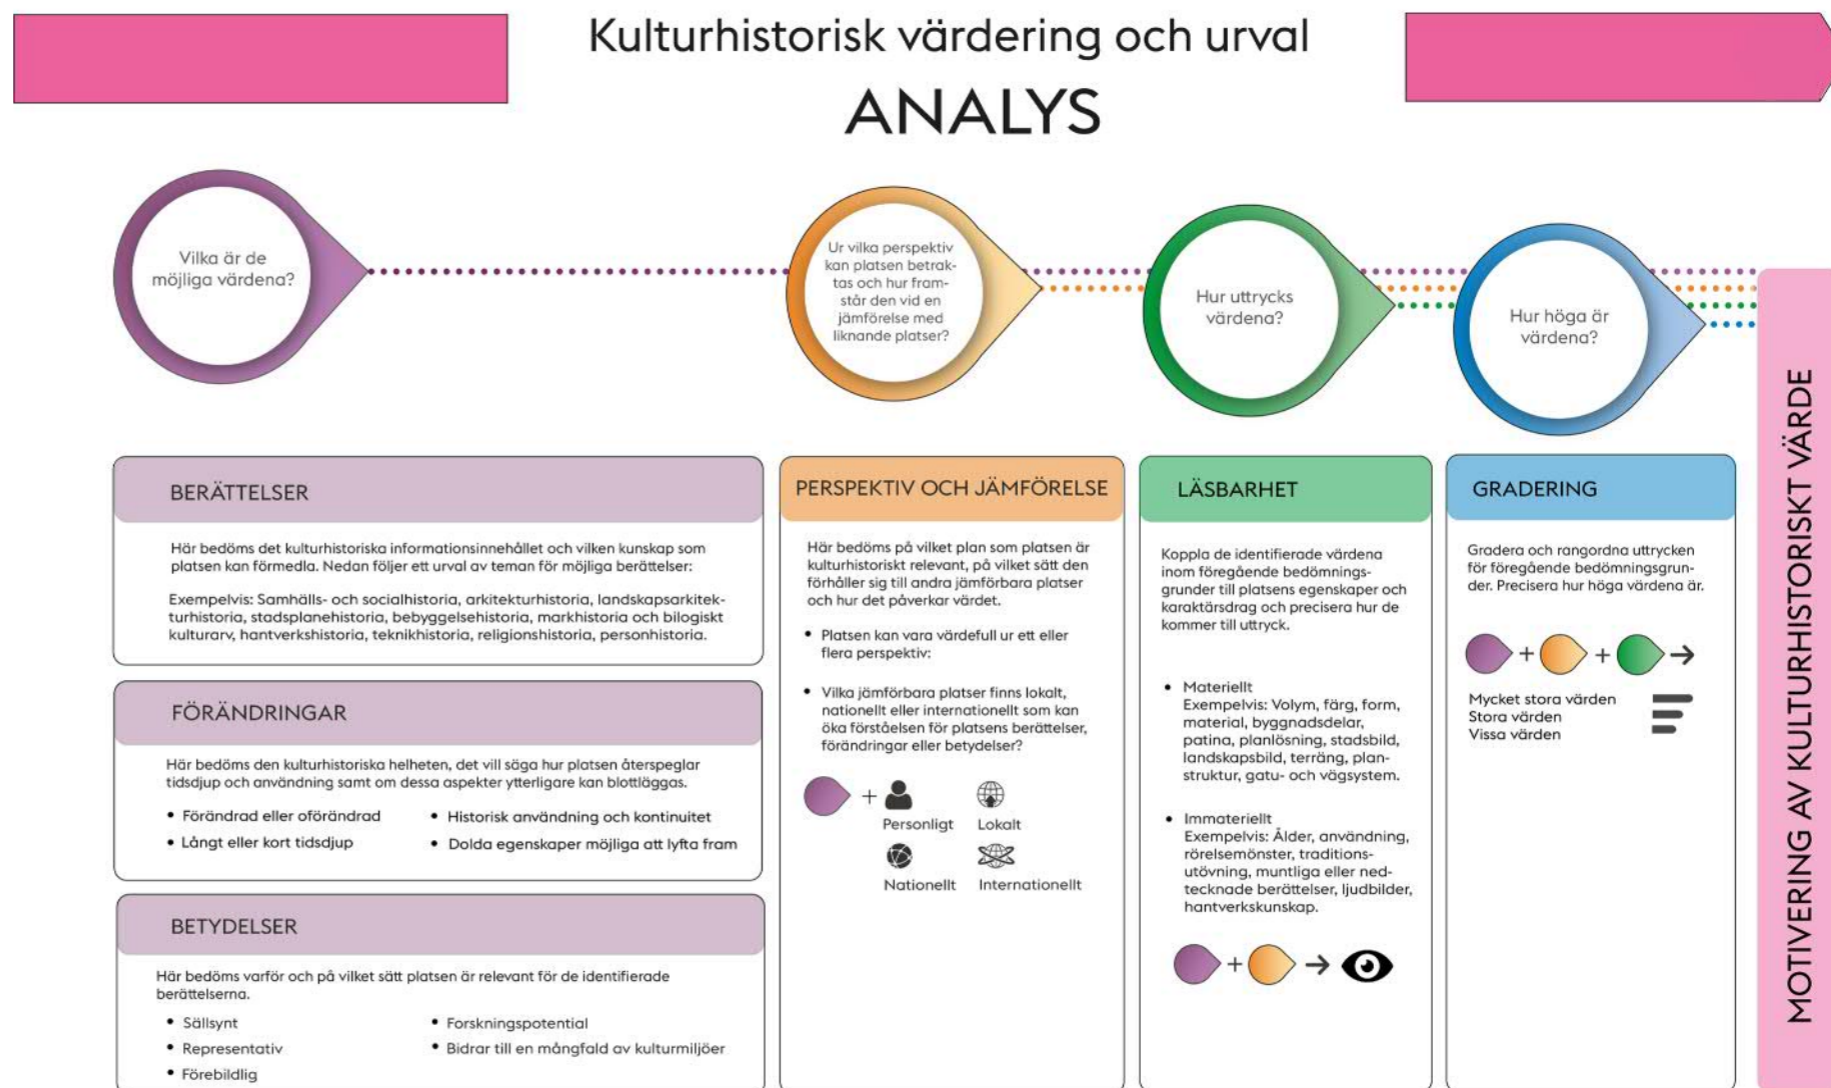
Kulturhistorisk värdering och urval

ANALYS

Vilka är de möjliga värdena?

Ur vilka perspektiv kan platsen betraktas och hur framstår den vid en jämförelse med liknande platser?

Hur uttrycks värdena?

Hur höga är värdena?

BERÄTTELSER

Här bedöms det kulturhistoriska informationsinnehållet och vilken kunskap som platsen kan förmedla. Nedan följer ett urval av teman för möjliga berättelser:

Exempelvis: Samhälls- och socialhistoria, arkitekturhistoria, landskapsarkitekturhistoria, stadsplanehistoria, bebyggelsehistoria, markhistoria och bilogiskt kulturarv, hantverkshistoria, teknikhistoria, religionshistoria, personhistoria.

FÖRÄNDRINGAR

Här bedöms den kulturhistoriska helheten, det vill säga hur platsen återspeglar tidsdjup och användning samt om dessa aspekter ytterligare kan blottläggas.

• Förändrad eller oförändrad
• Långt eller kort tidsdjup
• Historisk användning och kontinuitet
• Dolda egenskaper möjliga att lyfta fram

BETYDELSER

Här bedöms varför och på vilket sätt platsen är relevant för de identifierade berättelserna.

• Sällsynt
• Representativ
• Förebildlig
• Forskningspotential
• Bidrar till en mångfald av kulturmiljöer

PERSPEKTIV OCH JÄMFÖRELSE

Här bedöms på vilket plan som platsen är kulturhistoriskt relevant, på vilket sätt den förhåller sig till andra jämförbara platser och hur det påverkar värdet.

• Platsen kan vara värdefull ur ett eller flera perspektiv:

• Vilka jämförbara platser finns lokalt, nationellt eller internationellt som kan öka förståelsen för platsens berättelser, förändringar eller betydelser?

+ Personligt Lokalt
Nationellt Internationellt

LÄSBARHET

Koppla de identifierade värdena inom föregående bedömningsgrunder till platsens egenskaper och karaktärsdrag och precisera hur de kommer till uttryck.

• Materiellt
Exempelvis: Volym, färg, form, material, byggnadsdelar, patina, planlösning, stadsbild, landskapsbild, terräng, planstruktur, gatu- och vägsystem.

• Immateriellt
Exempelvis: Ålder, användning, rörelsemönster, traditionsutövning, muntliga eller nedtecknade berättelser, ljudbilder, hantverkskunskap.

+ →

GRADERING

Gradera och rangordna uttrycken för föregående bedömningsgrunder. Precisera hur höga värdena är.

+ + →

Mycket stora värden
Stora värden
Vissa värden

MOTIVERING AV KULTURHISTORISKT VÄRDE